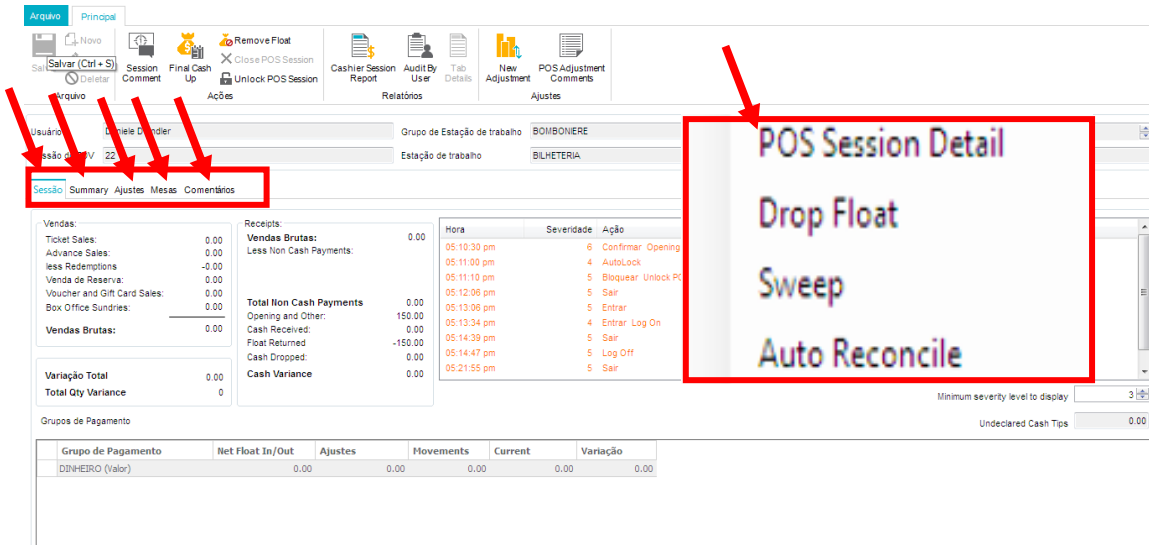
Arquivo Principal

Salvar (Ctrl + S) Novo Deletar
Arquivo

Session Comment  Final Cash Up  Remove Float  Close POS Session  Unlock POS Session
Ações

Cashier Session Report  Audit By User  Tab Details
Relatórios

New Adjustment  POS Adjustment Comments
Ajustes

Usuário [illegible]iele D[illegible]ndler
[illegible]ssão d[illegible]V 22
Grupo de Estação de trabalho BOMBONIERE
Estação de trabalho BILHETERIA

Sessão Summary Ajustes Mesas Comentários

POS Session Detail
Drop Float
Sweep
Auto Reconcile

Vendas:
| | |
|---|---|
| Ticket Sales: | 0.00 |
| Advance Sales: | 0.00 |
| less Redemptions | -0.00 |
| Venda de Reserva: | 0.00 |
| Voucher and Gift Card Sales: | 0.00 |
| Box Office Sundries: | 0.00 |
| Vendas Brutas: | 0.00 |

| | |
|---|---|
| Variação Total | 0.00 |
| Total Qty Variance | 0 |

Receipts:
| | |
|---|---|
| Vendas Brutas: | 0.00 |
| Less Non Cash Payments: | |
| Total Non Cash Payments | 0.00 |
| Opening and Other: | 150.00 |
| Cash Received: | 0.00 |
| Float Returned | -150.00 |
| Cash Dropped: | 0.00 |
| Cash Variance | 0.00 |

| Hora | Severidade | Ação |
|---|---|---|
| 05:10:30 pm | 6 | Confirmar Opening |
| 05:11:00 pm | 4 | AutoLock |
| 05:11:10 pm | 5 | Bloquear Unlock P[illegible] |
| 05:12:06 pm | 5 | Sair |
| 05:13:06 pm | 5 | Entrar |
| 05:13:34 pm | 4 | Entrar Log On |
| 05:14:39 pm | 5 | Sair |
| 05:14:47 pm | 5 | Log Off |
| 05:21:55 pm | 5 | Sair |

Minimum severity level to display 3
Undeclared Cash Tips 0.00

Grupos de Pagamento

| Grupo de Pagamento | Net Float In/Out | Ajustes | Movements | Current | Variação |
|---|---|---|---|---|---|
| DINHEIRO (Valor) | 0.00 | 0.00 | 0.00 | 0.00 | 0.00 |